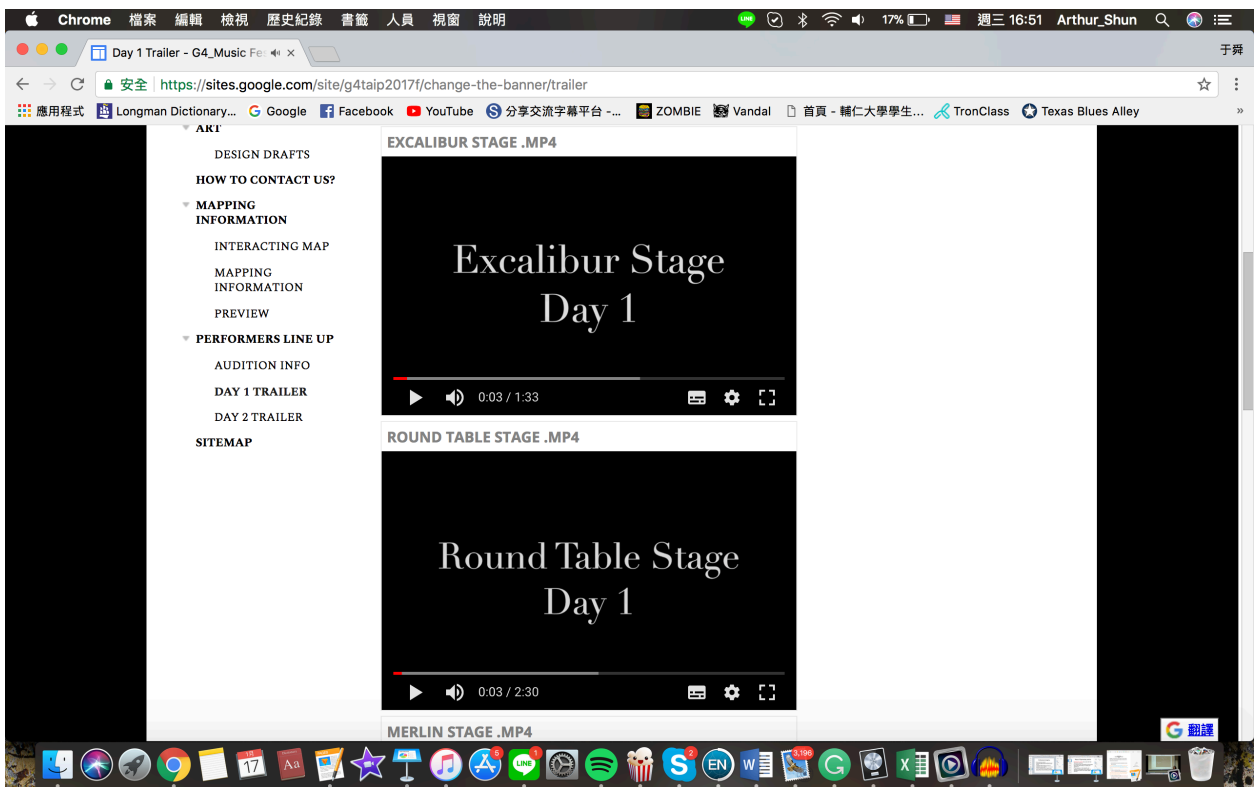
Chrome 檔案 編輯 檢視 歷史紀錄 書籤 人員 視窗 說明

17% 週三 16:51 Arthur_Shun

Day 1 Trailer - G4_Music Fe

于舜

安全 https://sites.google.com/site/g4taip2017f/change-the-banner/trailer

應用程式 Longman Dictionary... Google Facebook YouTube 分享交流字幕平台 -... ZOMBIE Vandal 首頁 - 輔仁大學學生... TronClass Texas Blues Alley

ART

DESIGN DRAFTS

HOW TO CONTACT US?

MAPPING INFORMATION

INTERACTING MAP

MAPPING INFORMATION

PREVIEW

PERFORMERS LINE UP

AUDITION INFO

DAY 1 TRAILER

DAY 2 TRAILER

SITEMAP

EXCALIBUR STAGE .MP4

Excalibur Stage
Day 1

0:03 / 1:33

ROUND TABLE STAGE .MP4

Round Table Stage
Day 1

0:03 / 2:30

MERLIN STAGE .MP4

翻譯

17

5

1

2

3,196

EN